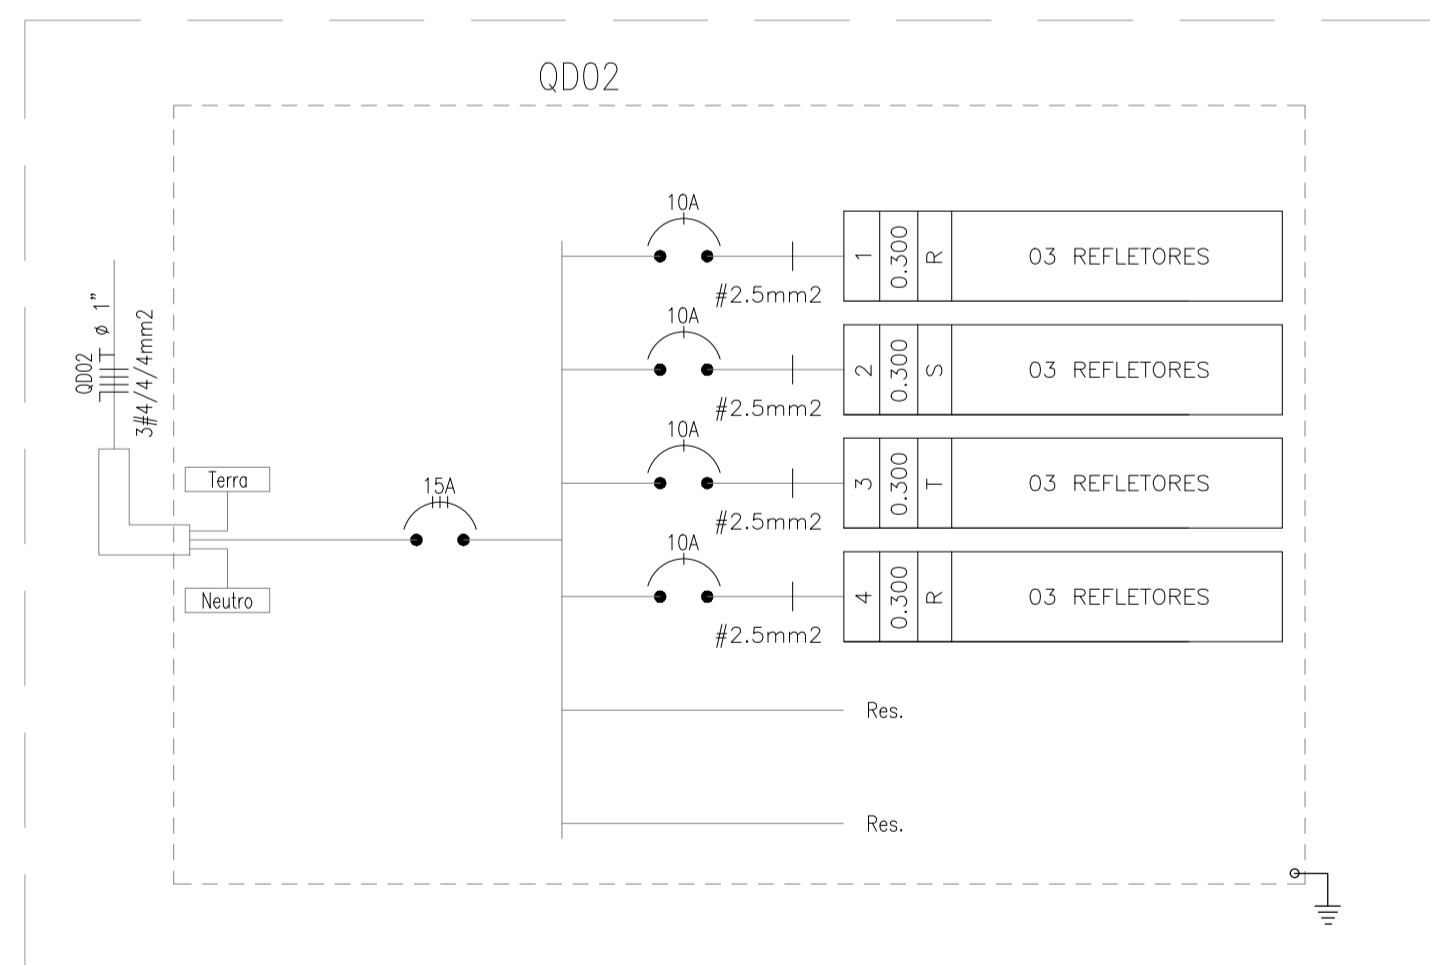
QD02

QD02
T ϕ 1"
3#4/4/4mm2

Terra

Neutro

15A

10A
#2.5mm2
| 1 | 0.300 | R | 03 REFLETORES |

10A
#2.5mm2
| 2 | 0.300 | S | 03 REFLETORES |

10A
#2.5mm2
| 3 | 0.300 | T | 03 REFLETORES |

10A
#2.5mm2
| 4 | 0.300 | R | 03 REFLETORES |

Res.

Res.